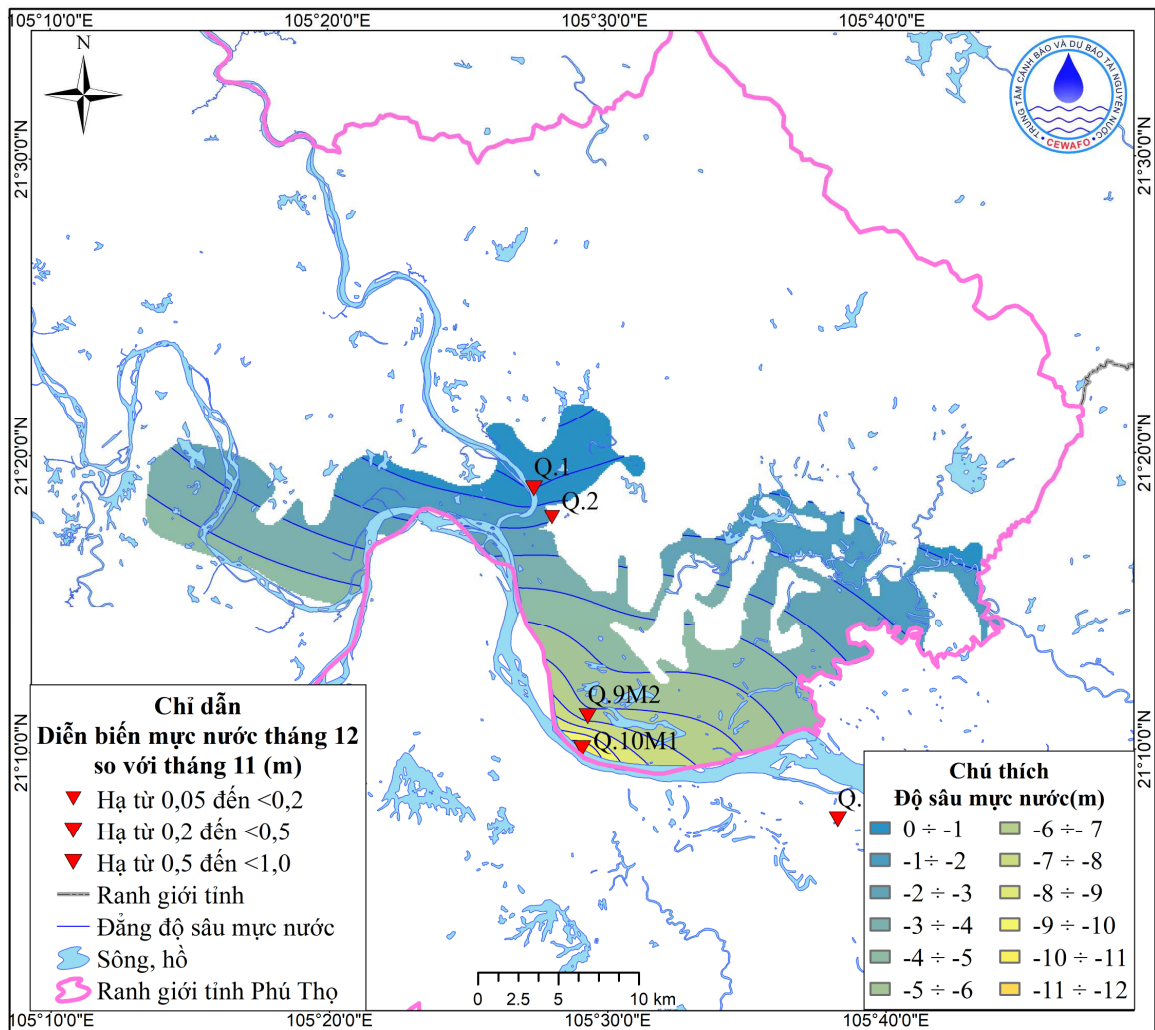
105°10'0"E
105°20'0"E
105°30'0"E
105°40'0"E

N

TRUNG TÂM CẢNH BÁO VÀ DỰ BÁO TÀI NGUYÊN NƯỚC
CEWAFO

21°30'0"N
21°30'0"N
21°20'0"N
21°20'0"N
21°10'0"N
21°10'0"N

Q.1
Q.2
Q.9M2
Q.10M1
Q.

Chỉ dẫn
Diễn biến mực nước tháng 12 so với tháng 11 (m)
Hạ từ 0,05 đến <0,2
Hạ từ 0,2 đến <0,5
Hạ từ 0,5 đến <1,0
Ranh giới tỉnh
Đẳng độ sâu mực nước
Sông, hồ
Ranh giới tỉnh Phú Thọ

0 2.5 5 10 km

Chú thích
Độ sâu mực nước(m)
0 ÷ -1
-1÷ -2
-2 ÷ -3
-3 ÷ -4
-4 ÷ -5
-5 ÷ -6
-6 ÷- 7
-7 ÷ -8
-8 ÷ -9
-9 ÷ -10
-10 ÷ -11
-11 ÷ -12

105°10'0"E
105°20'0"E
105°30'0"E
105°40'0"E